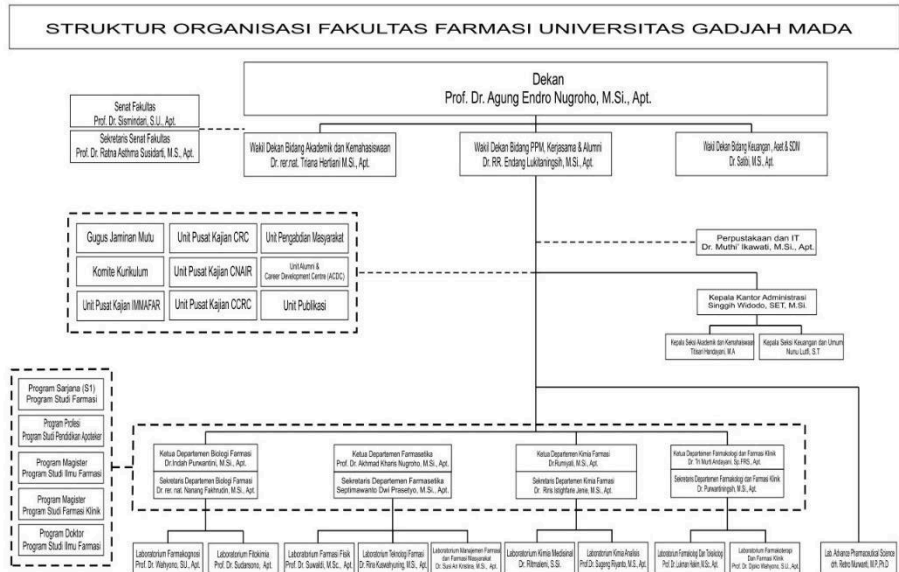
STRUKTUR ORGANISASI FAKULTAS FARMASI UNIVERSITAS GADJAH MADA

Dekan
Prof. Dr. Agung Endro Nugroho, M.Si., Apt.

Senat Fakultas
Prof. Dr. Sismindari, S.U., Apt.

Sekretaris Senat Fakultas
Prof. Dr. Ratna Asthma Susidarti, M.S., Apt.

Wakil Dekan Bidang Akademik dan Kemahasiswaan
Dr. rer.nat. Triana Hertiani M.Si., Apt.

Wakil Dekan Bidang PPM, Kerjasama & Alumni
Dr. RR. Endang Lukitaningsih, M.Si., Apt.

Wakil Dekan Bidang Keuangan, Aset & SDM
Dr. Satibi, M.Si., Apt.

Gugus Jaminan Mutu

Unit Pusat Kajian CRC

Unit Pengabdian Masyarakat

Komite Kurikulum

Unit Pusat Kajian CNAIR

Unit Alumni & Career Development Centre (ACDC)

Unit Pusat Kajian IMMAFAR

Unit Pusat Kajian CCRC

Unit Publikasi

Perpustakaan dan IT
Dr. Muthi' Ikawati, M.Si., Apt.

Kepala Kantor Administrasi
Singgih Widodo, SET, M.Si.

Kepala Seksi Akademik dan Kemahasiswaan
Titisari Handayani, M.A

Kepala Seksi Keuangan dan Umum
Nurlu Lutfi, S.T

Program Sarjana (S1)
Program Studi Farmasi

Program Profesi
Program Studi Pendidikan Apoteker

Program Magister
Program Studi Ilmu Farmasi

Program Magister
Program Studi Farmasi Klinik

Program Doktor
Program Studi Ilmu Farmasi

Ketua Departemen Biologi Farmasi
Dr. Indah Purwantini, M.Si., Apt.

Sekretaris Departemen Biologi Farmasi
Dr. rer. nat. Nanang Fakhrudin, M.Si., Apt.

Ketua Departemen Farmasetika
Prof. Dr. Akhmad Kharis Nugroho, M.Si., Apt.

Sekretaris Departemen Farmasetika
Septimawanto Dwi Prasetyo, M.Si., Apt.

Ketua Departemen Kimia Farmasi
Dr. Rumiyati, M.Si., Apt.

Sekretaris Departemen Kimia Farmasi
Dr. Riris Istighfari Jenie, M.Si., Apt.

Ketua Departemen Farmakologi dan Farmasi Klinik
Dr. Tri Murti Andayani, Sp.FRS., Apt.

Sekretaris Departemen Farmakologi dan Farmasi Klinik
Dr. Purwantiningsih, M.Si., Apt.

Laboratorium Farmakognosi
Prof. Dr. Wahyono, SU., Apt.

Laboratorium Fitokimia
Prof. Dr. Sudarsono, Apt.

Laboratorium Farmasi Fisik
Prof. Dr. Suwaldi, M.Sc., Apt.

Laboratorium Teknologi Farmasi
Dr. Rina Kuswahyuning, M.Si., Apt.

Laboratorium Manajemen Farmasi dan Farmasi Masyarakat
Dr. Susi Ari Kristina, M.Si., Apt.

Laboratorium Kimia Medisinal
Dr. Ritmaleni, S.Si.

Laboratorium Kimia Analisis
Prof. Dr. Sugeng Riyanto, M.S., Apt.

Laboratorium Farmakologi Dan Toksikologi
Prof. Dr. Lukman Hakim, M.Sc., Apt.

Laboratorium Farmakoterapi Dan Farmasi Klinik
Prof. Dr. Djoko Wahyono, S.U., Apt.

Lab. Advance Pharmaceutical Science
drh. Retno Murwanti, M.P, Ph.D